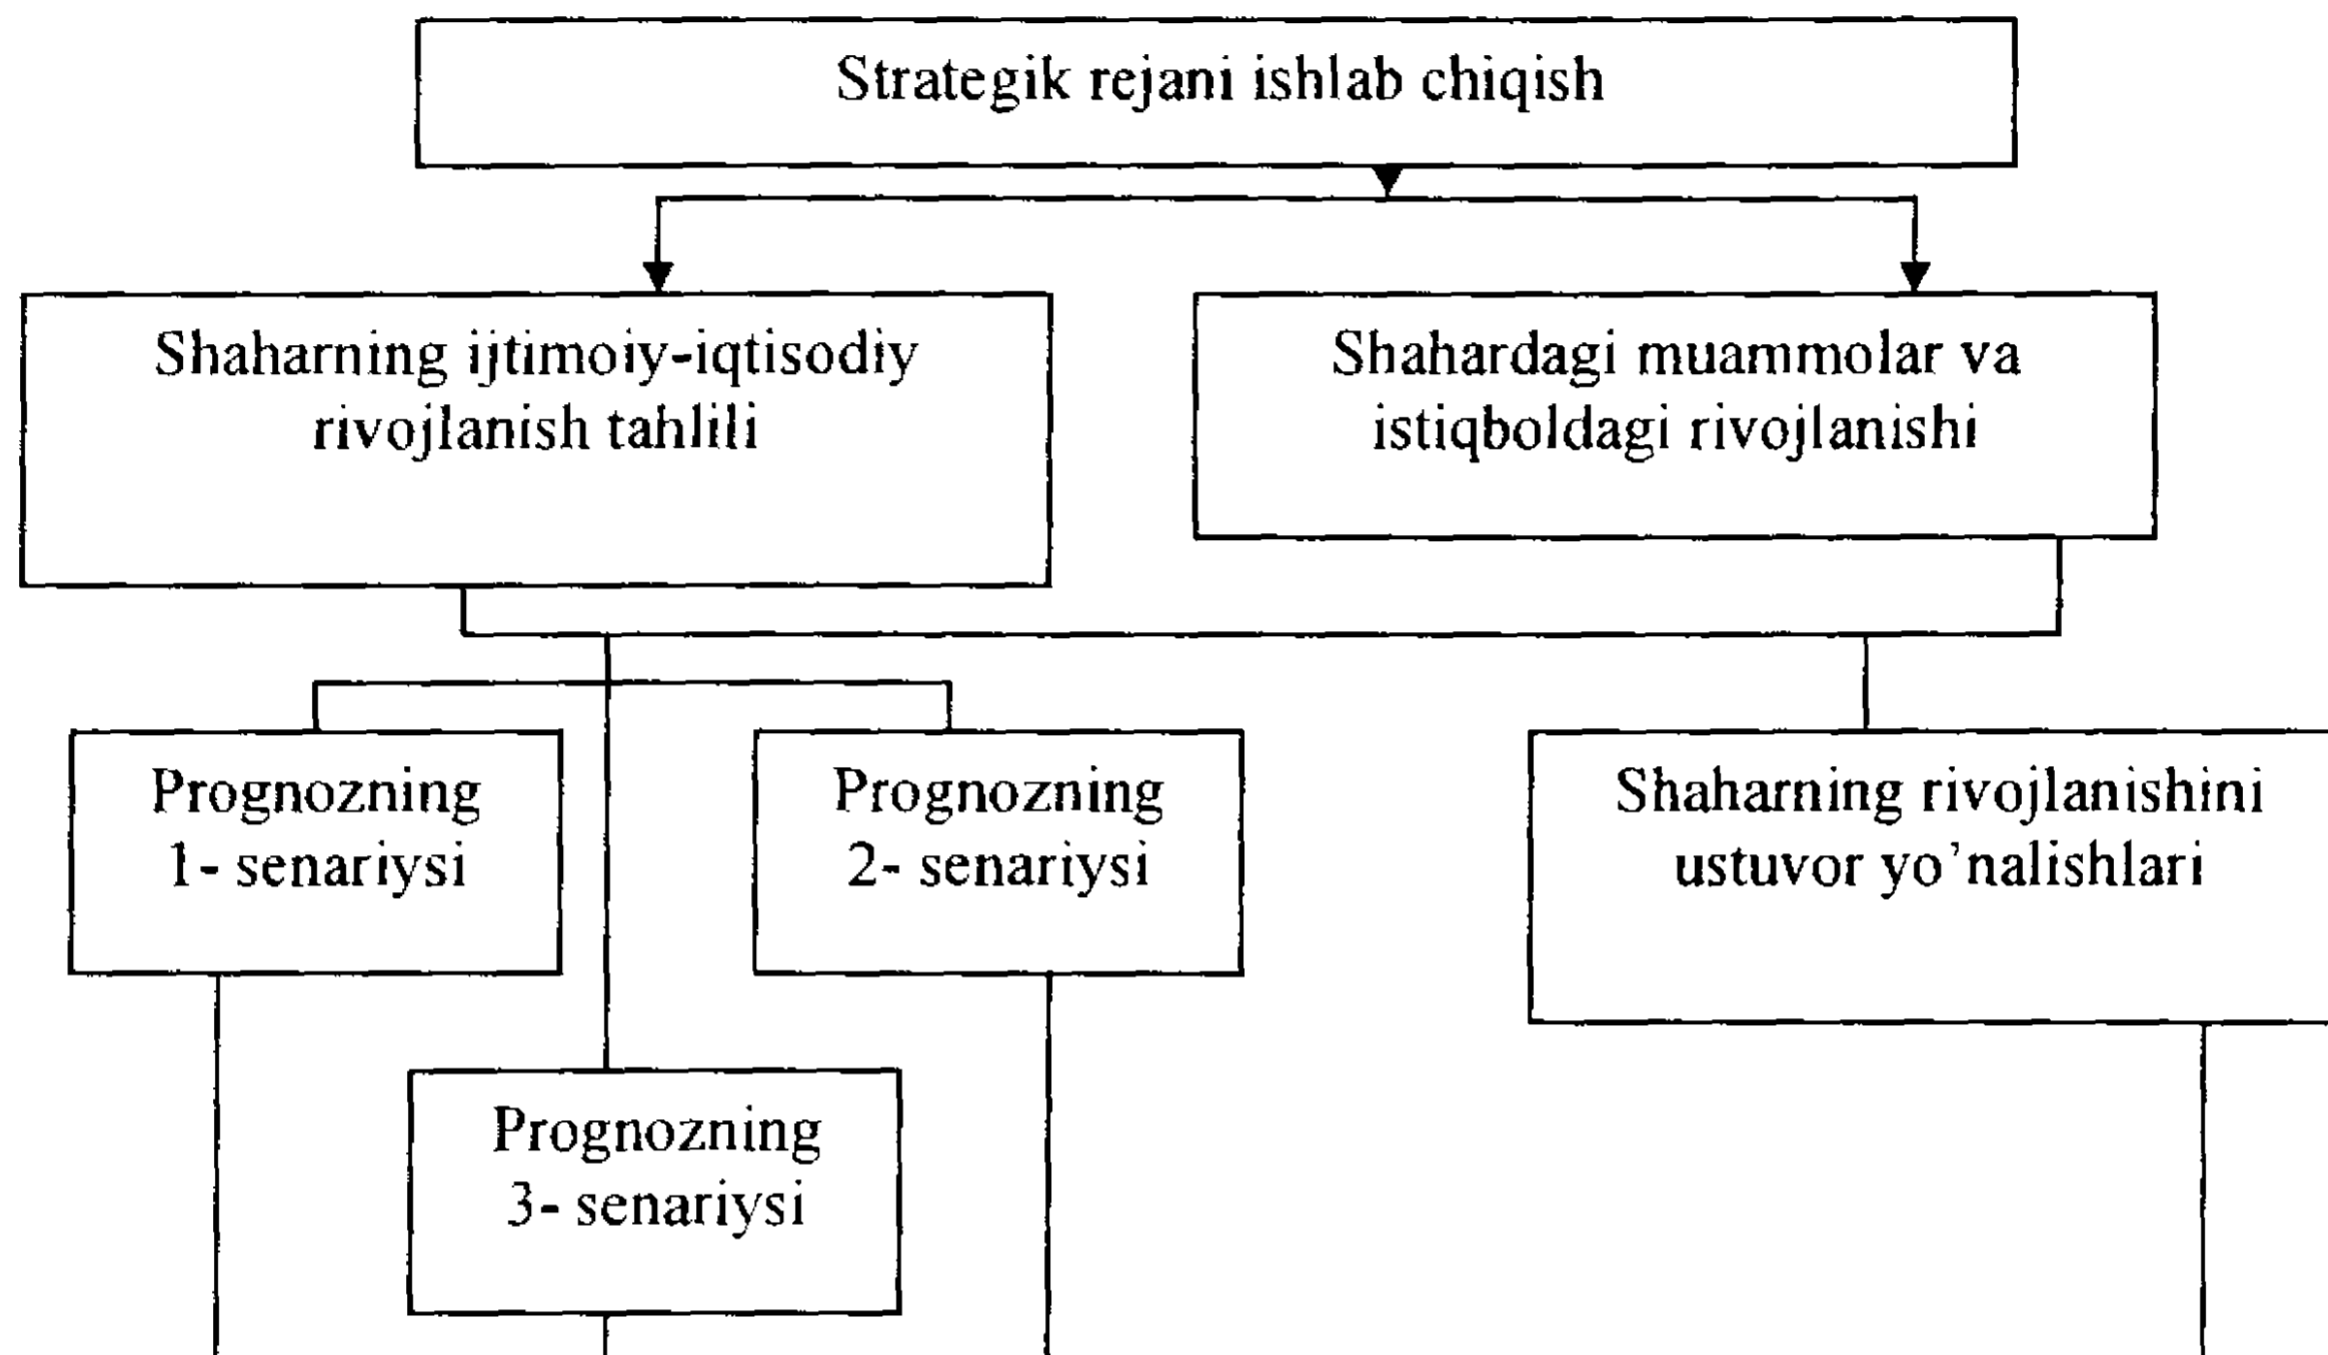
Strategik rejani ishlab chiqish

Shaharning ijtimoiy-iqtisodiy rivojlanish tahlili

Shahardagi muammolar va istiqboldagi rivojlanishi

Prognozning 1- senariysi

Prognozning 2- senariysi

Shaharning rivojlanishini ustuvor yo'nalishlari

Prognozning 3- senariysi